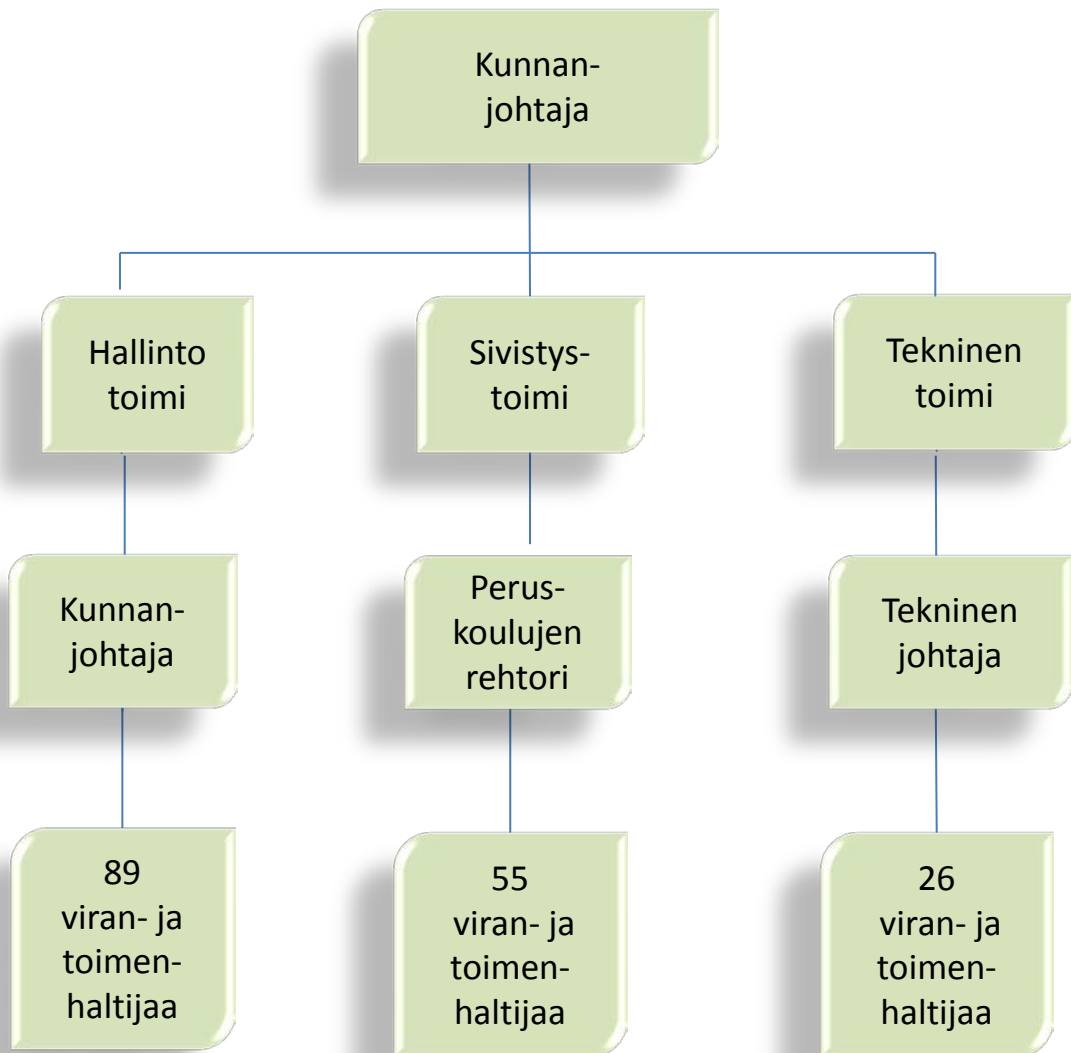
Kunnanjohtaja

Hallinto toimi

Sivistystoimi

Tekninen toimi

Kunnanjohtaja

Peruskoulujen rehtori

Tekninen johtaja

89 viran- ja toimenhaltijaa

55 viran- ja toimenhaltijaa

26 viran- ja toimenhaltijaa